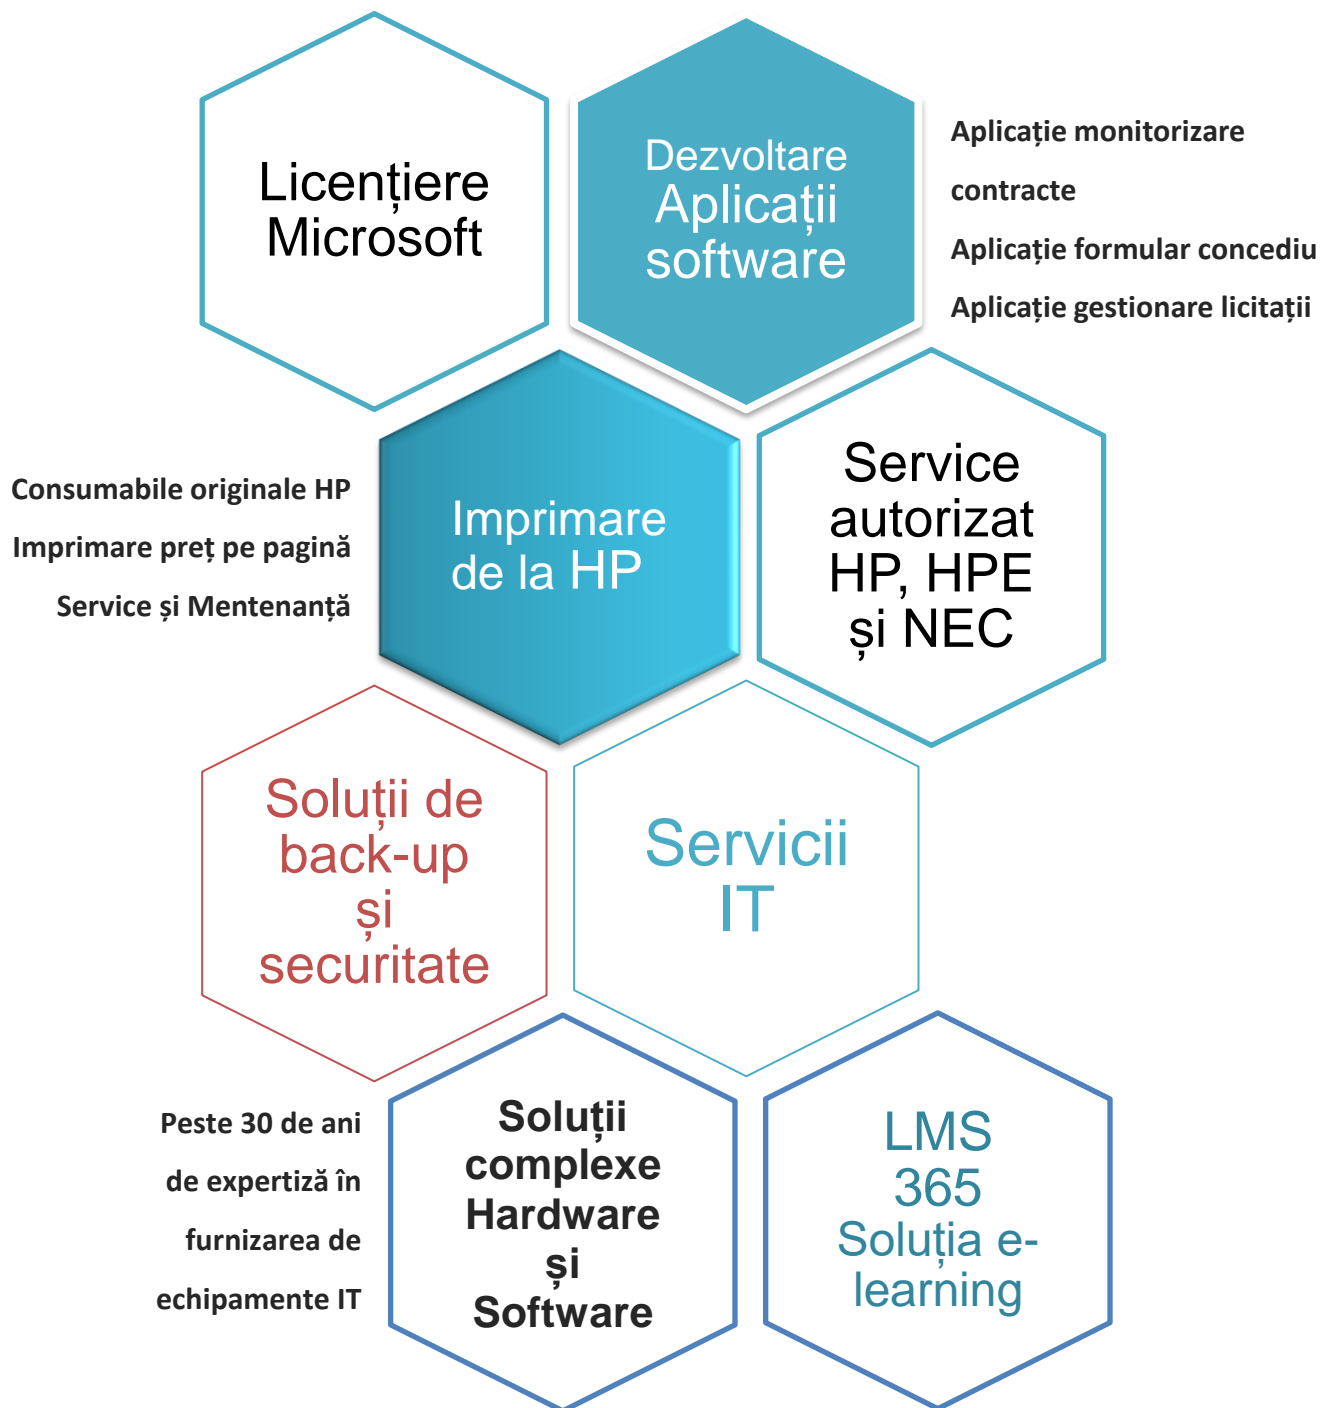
Licențiere Microsoft

Dezvoltare Aplicații software

Aplicație monitorizare contracte

Aplicație formular concediu

Aplicație gestionare licitații

Consumabile originale HP

Imprimare preț pe pagină

Service și Mentenanță

Imprimare de la HP

Service autorizat HP, HPE și NEC

Soluții de back-up și securitate

Servicii IT

Peste 30 de ani de expertiză în furnizarea de echipamente IT

Soluții complexe Hardware și Software

LMS 365 Soluția e-learning